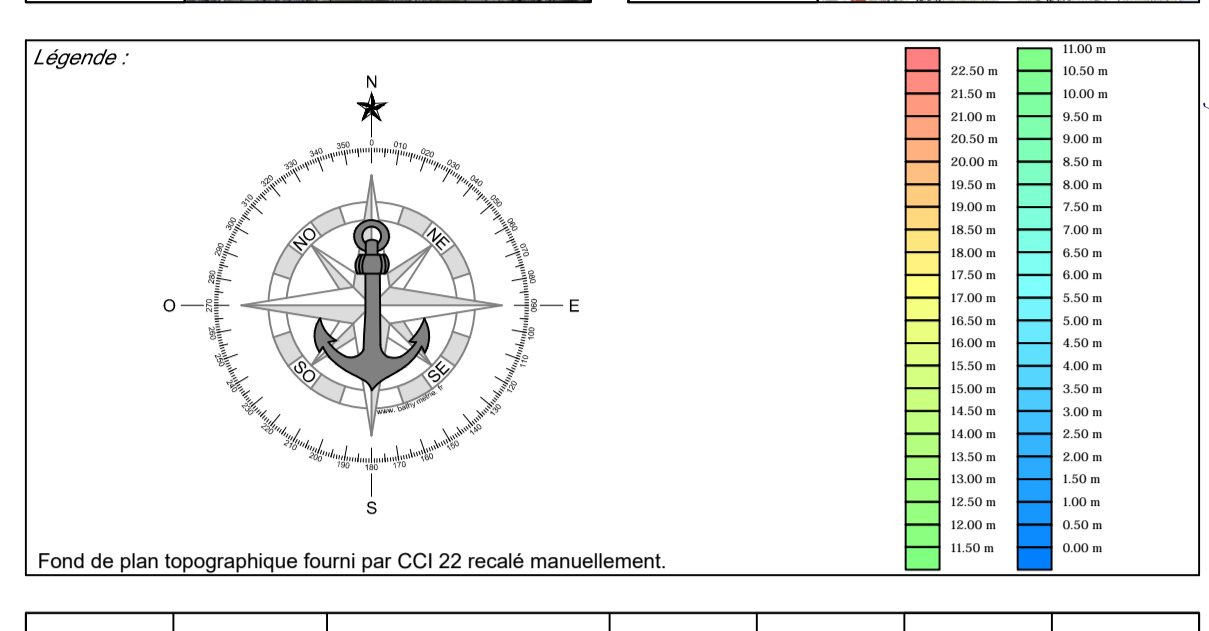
Légende :

N

O

E

S

NO

NE

SO

SE

350 0 010 020 030 040 050 060 070 080 090 100 110 120 130 140 150 160 170 180 190 200 210 220 230 240 250 260 270 280 290 300 310 320 330 340

www. bathy-marine. fr

22.50 m
21.50 m
21.00 m
20.50 m
20.00 m
19.50 m
19.00 m
18.50 m
18.00 m
17.50 m
17.00 m
16.50 m
16.00 m
15.50 m
15.00 m
14.50 m
14.00 m
13.50 m
13.00 m
12.50 m
12.00 m
11.50 m

11.00 m
10.50 m
10.00 m
9.50 m
9.00 m
8.50 m
8.00 m
7.50 m
7.00 m
6.50 m
6.00 m
5.50 m
5.00 m
4.50 m
4.00 m
3.50 m
3.00 m
2.50 m
2.00 m
1.50 m
1.00 m
0.50 m
0.00 m

Fond de plan topographique fourni par CCI 22 recalé manuellement.